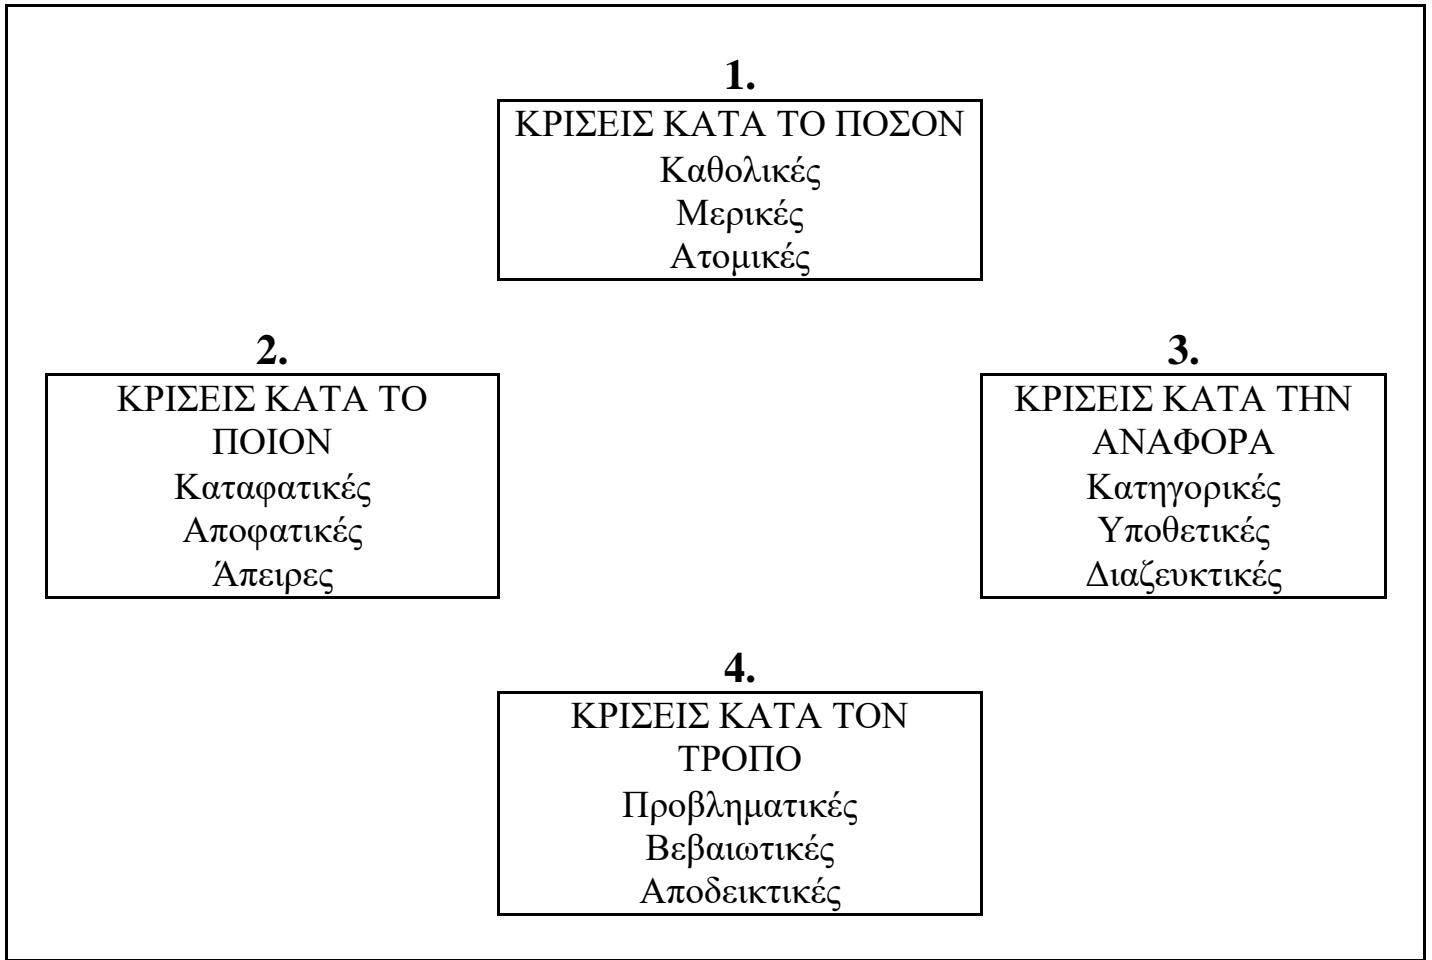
1.
ΚΡΙΣΕΙΣ ΚΑΤΑ ΤΟ ΠΟΣΟΝ
Καθολικές
Μερικές
Ατομικές

2.
ΚΡΙΣΕΙΣ ΚΑΤΑ ΤΟ ΠΟΙΟΝ
Καταφατικές
Αποφατικές
Άπειρες

3.
ΚΡΙΣΕΙΣ ΚΑΤΑ ΤΗΝ ΑΝΑΦΟΡΑ
Κατηγορικές
Υποθετικές
Διαζευκτικές

4.
ΚΡΙΣΕΙΣ ΚΑΤΑ ΤΟΝ ΤΡΟΠΟ
Προβληματικές
Βεβαιωτικές
Αποδεικτικές